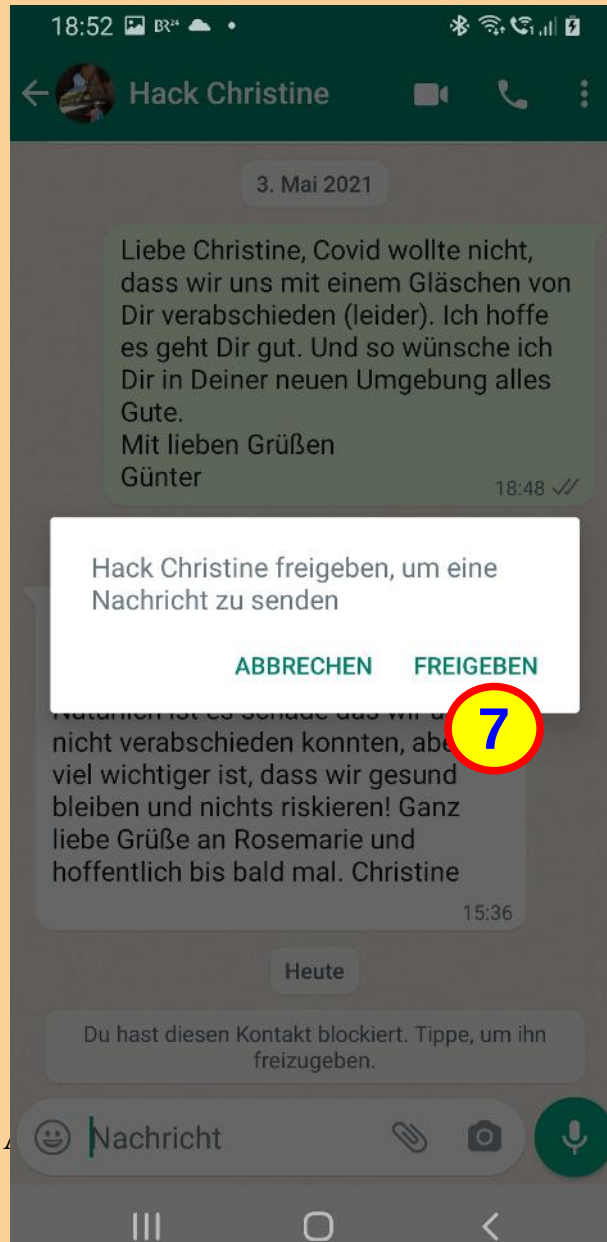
18:52

Hack Christine

3. Mai 2021

Liebe Christine, Covid wollte nicht, dass wir uns mit einem Gläschen von Dir verabschieden (leider). Ich hoffe es geht Dir gut. Und so wünsche ich Dir in Deiner neuen Umgebung alles Gute.
Mit lieben Grüßen
Günter
18:48

Hack Christine freigeben, um eine Nachricht zu senden

ABBRECHEN FREIGEBEN

7

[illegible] nicht verabschieden konnten, abe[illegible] viel wichtiger ist, dass wir gesund bleiben und nichts riskieren! Ganz liebe Grüße an Rosemarie und hoffentlich bis bald mal. Christine
15:36

Heute

Du hast diesen Kontakt blockiert. Tippe, um ihn freizugeben.

Nachricht